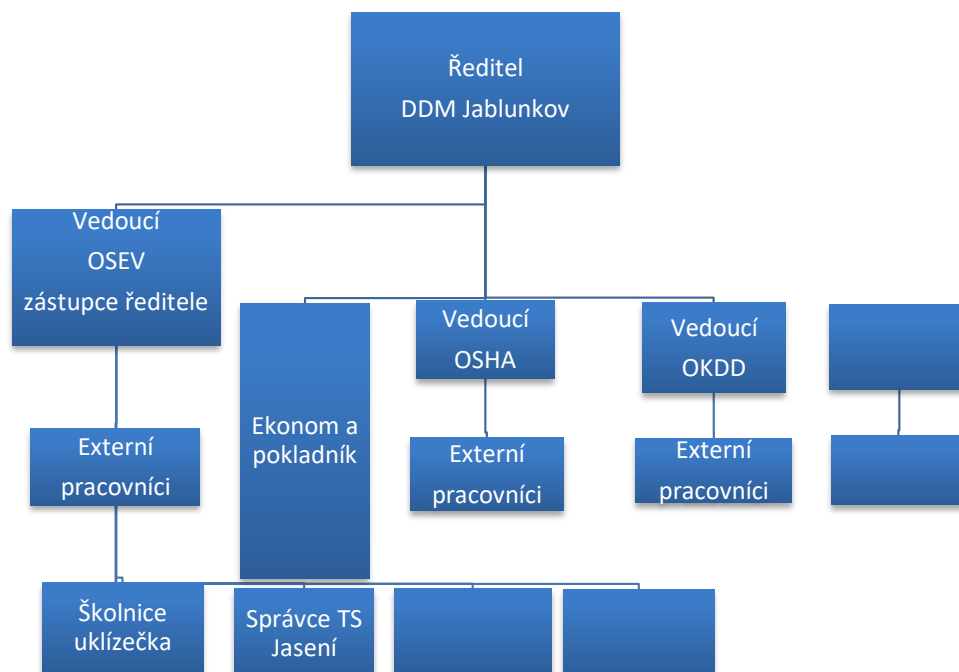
Ředitel
DDM Jablunkov

Vedoucí
OSEV
zástupce ředitele

Ekonom a pokladník

Vedoucí
OSHA

Vedoucí
OKDD

Externí
pracovníci

Externí
pracovníci

Externí
pracovníci

Školnice
uklízečka

Správce TS
Jasení